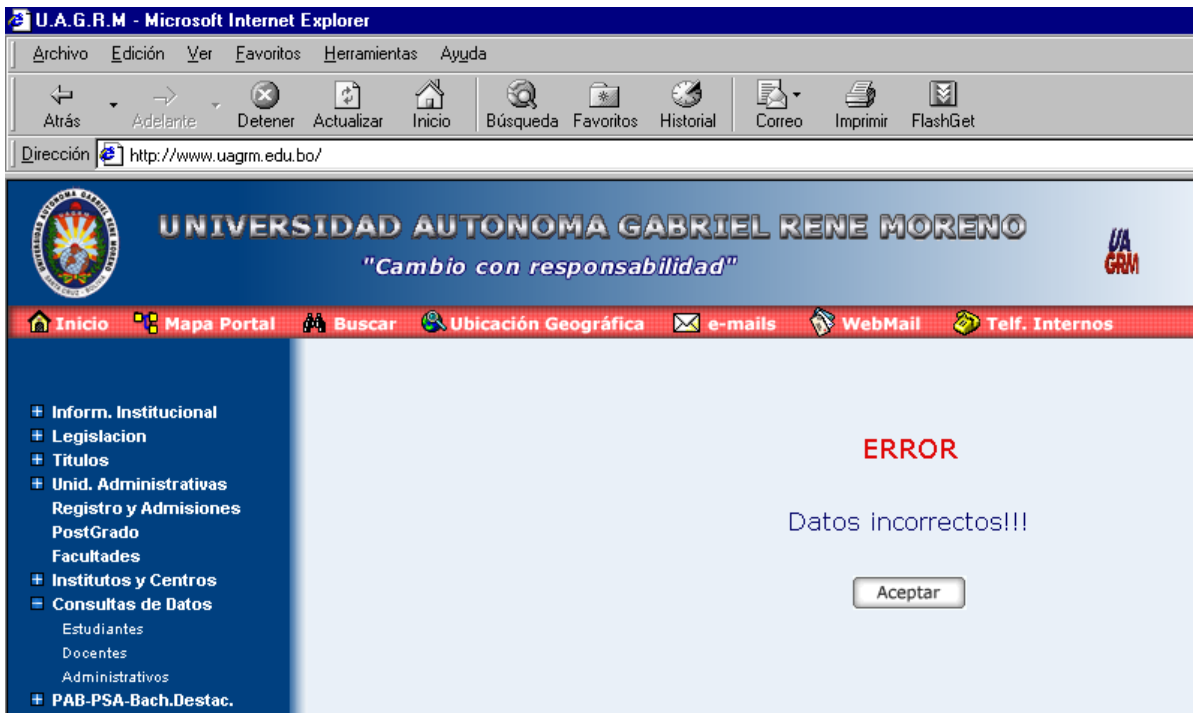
U.A.G.R.M - Microsoft Internet Explorer

Archivo Edición Ver Favoritos Herramientas Ayuda

Atrás Adelante Detener Actualizar Inicio Búsqueda Favoritos Historial Correo Imprimir FlashGet

Dirección http://www.uagrm.edu.bo/

UNIVERSIDAD AUTONOMA GABRIEL RENE MORENO
"Cambio con responsabilidad"

UA GRM

Inicio Mapa Portal Buscar Ubicación Geográfica e-mails WebMail Telf. Internos

Inform. Institucional
Legislacion
Titulos
Unid. Administrativas
Registro y Admisiones
PostGrado
Facultades
Institutos y Centros
Consultas de Datos
Estudiantes
Docentes
Administrativos
PAB-PSA-Bach.Destac.

ERROR

Datos incorrectos!!!

Aceptar